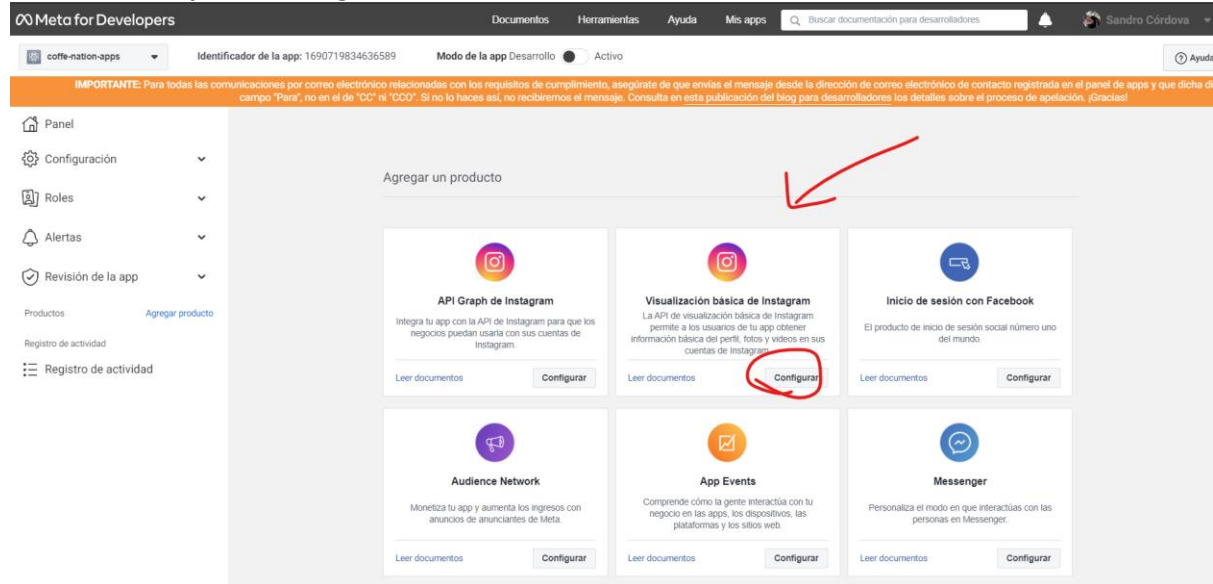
Meta for Developers

Documentos Herramientas Ayuda Mis apps Buscar documentación para desarrolladores Sandro Córdova

coffe-nation-apps Identificador de la app: 1690719834636589 Modo de la app Desarrollo Activo Ayuda

IMPORTANTE: Para todas las comunicaciones por correo electrónico relacionadas con los requisitos de cumplimiento, asegúrate de que envías el mensaje desde la dirección de correo electrónico de contacto registrada en el panel de apps y que dicha di campo "Para", no en el de "CC" ni "CCO". Si no lo haces así, no recibiremos el mensaje. Consulta en esta publicación del blog para desarrolladores los detalles sobre el proceso de apelación. ¡Gracias!

Panel
Configuración
Roles
Alertas
Revisión de la app
Productos Agregar producto
Registro de actividad
Registro de actividad

Agregar un producto

API Graph de Instagram
Integra tu app con la API de Instagram para que los negocios puedan usarla con sus cuentas de Instagram.
Leer documentos Configurar

Visualización básica de Instagram
La API de visualización básica de Instagram permite a los usuarios de tu app obtener información básica del perfil, fotos y videos en sus cuentas de Instagram.
Leer documentos Configurar

Inicio de sesión con Facebook
El producto de inicio de sesión social número uno del mundo.
Leer documentos Configurar

Audience Network
Monetiza tu app y aumenta los ingresos con anuncios de anunciantes de Meta.
Leer documentos Configurar

App Events
Comprende cómo la gente interactúa con tu negocio en las apps, los dispositivos, las plataformas y los sitios web.
Leer documentos Configurar

Messenger
Personaliza el modo en que interactúas con las personas en Messenger.
Leer documentos Configurar